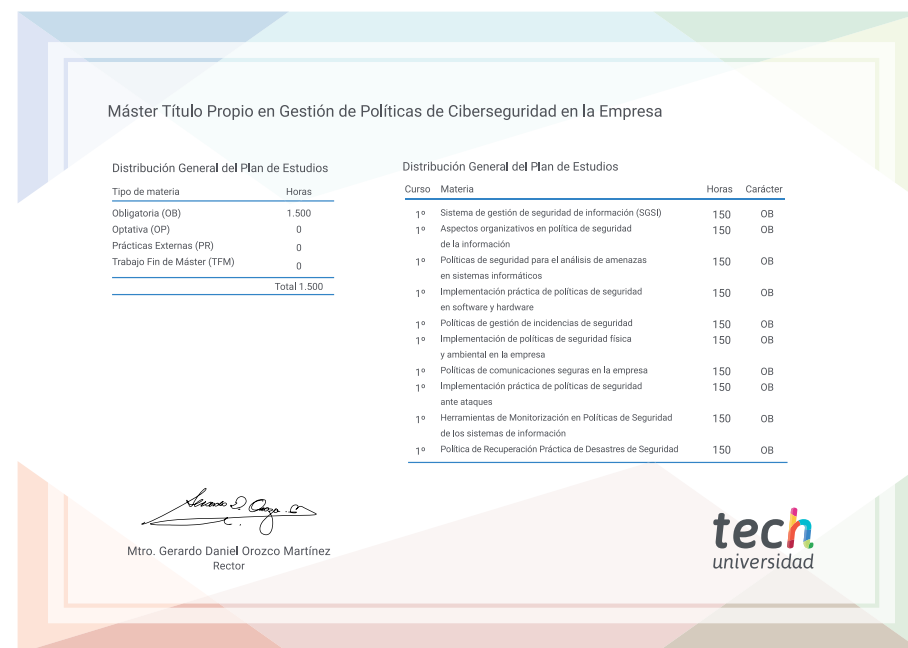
Máster Título Propio en Gestión de Políticas de Ciberseguridad en la Empresa

Distribución General del Plan de Estudios

| Tipo de materia | Horas |
|---|---|
| Obligatoria (OB) | 1.500 |
| Optativa (OP) | 0 |
| Prácticas Externas (PR) | 0 |
| Trabajo Fin de Máster (TFM) | 0 |
| | Total 1.500 |

Distribución General del Plan de Estudios

| Curso | Materia | Horas | Carácter |
|---|---|---|---|
| 1º | Sistema de gestión de seguridad de información (SGSI) | 150 | OB |
| 1º | Aspectos organizativos en política de seguridad de la información | 150 | OB |
| 1º | Políticas de seguridad para el análisis de amenazas en sistemas informáticos | 150 | OB |
| 1º | Implementación práctica de políticas de seguridad en software y hardware | 150 | OB |
| 1º | Políticas de gestión de incidencias de seguridad | 150 | OB |
| 1º | Implementación de políticas de seguridad física y ambiental en la empresa | 150 | OB |
| 1º | Políticas de comunicaciones seguras en la empresa | 150 | OB |
| 1º | Implementación práctica de políticas de seguridad ante ataques | 150 | OB |
| 1º | Herramientas de Monitorización en Políticas de Seguridad de los sistemas de información | 150 | OB |
| 1º | Política de Recuperación Práctica de Desastres de Seguridad | 150 | OB |

Mtro. Gerardo Daniel Orozco Martínez
Rector

tech
universidad